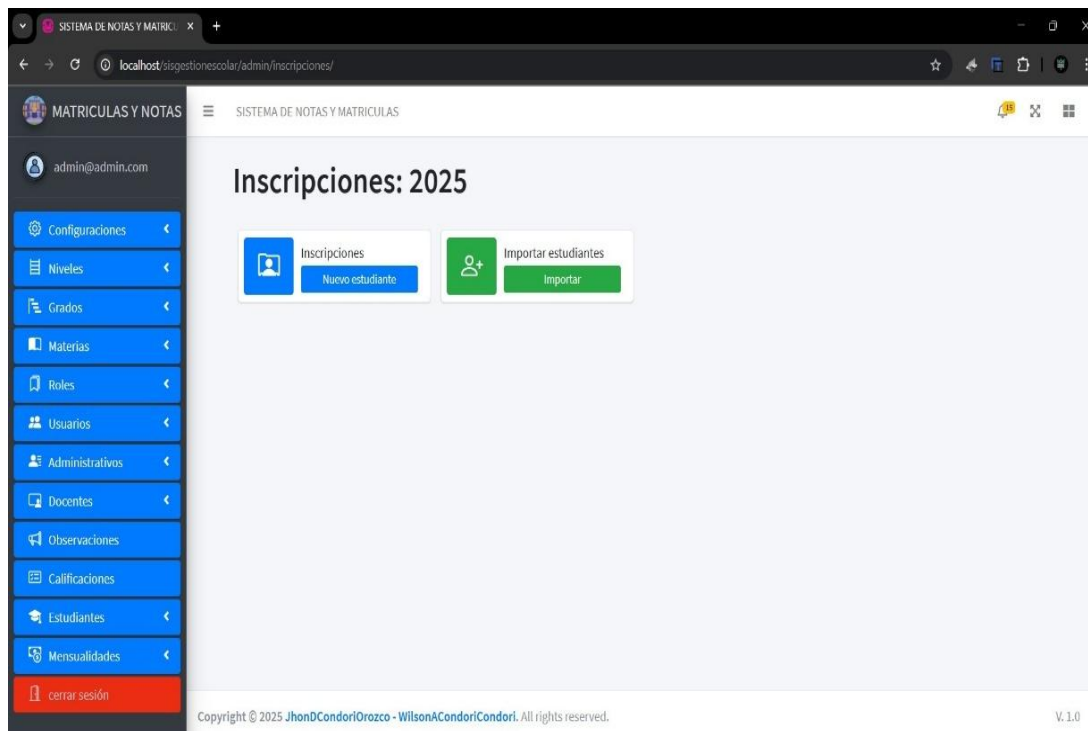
SISTEMA DE NOTAS Y MATRICU ×

localhost/sisgestionescolar/admin/inscripciones/

MATRICULAS Y NOTAS

SISTEMA DE NOTAS Y MATRICULAS

15

admin@admin.com

Configuraciones

Niveles

Grados

Materias

Roles

Usuarios

Administrativos

Docentes

Observaciones

Calificaciones

Estudiantes

Mensualidades

cerrar sesión

Inscripciones: 2025

Inscripciones

Nuevo estudiante

Importar estudiantes

Importar

Copyright © 2025 JhonDCondoriOrozco - WilsonACondoriCondori. All rights reserved.

V. 1.0